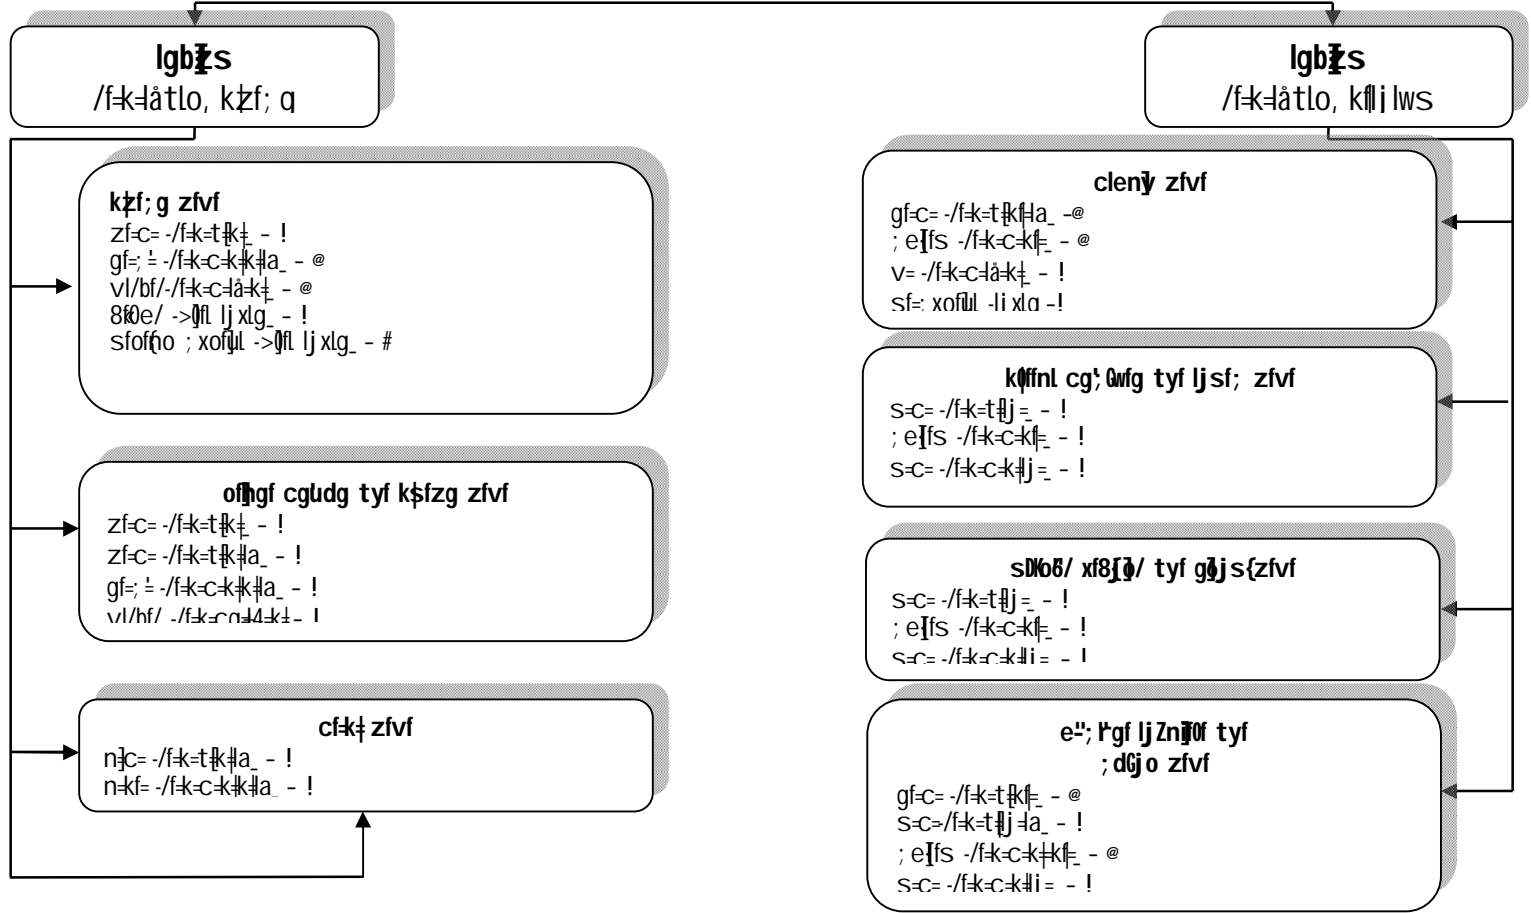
lgb{zs
/f=k=lå tlo, k|zf; g

lgb{zs
/f=k=lå tlo, kf|lj lws

k|zf; g zfvf
zf=c= -/f=k=t|k=_ - !
gf=; = -/f=k=c=k=k=la_ - @
vl/bf/-/f=k=c=lå=k=_ - @
8f0e/ ->0fl lj xlg_ - !
sfoffno ; xofl ->0fl lj xlg_ - #

ofhgf cgludg tyf k$fzg zfvf
zf=c= -/f=k=t|k=_ - !
zf=c= -/f=k=t|k=la_ - !
gf=; = -/f=k=c=k=k=la_ - !
vl/bf/ -/f=k=cg=4=k=_ - !

cf=k= zfvf
n]c= -/f=k=t|k=la_ - !
n=kf= -/f=k=c=k=k=la_ - !

clenl zfvf
gf=c= -/f=k=t|kf=la_ -@
; e]fs -/f=k=c=kf=_ - @
v= -/f=k=c=lå=k=_ - !
sf=; xofl -lj xlg -!

k0ffnl cg';0wfg tyf ljsf; zfvf
s=c= -/f=k=t|lj=_ - !
; e]fs -/f=k=c=kf=_ - !
s=c= -/f=k=c=k|lj=_ - !

sDKo6/ xf8{j0/ tyf g6jsf{zfvf
s=c= -/f=k=t|lj=_ - !
; e]fs -/f=k=c=kf=_ - !
s=c= -/f=k=c=k|lj=_ - !

e":lgf ljZn|0f tyf
; dGjo zfvf
gf=c= -/f=k=t|kf=_ - @
s=c=/f=k=t|lj=la_ - !
; e]fs -/f=k=c=k=kf=_ - @
s=c= -/f=k=c=k|lj= - !